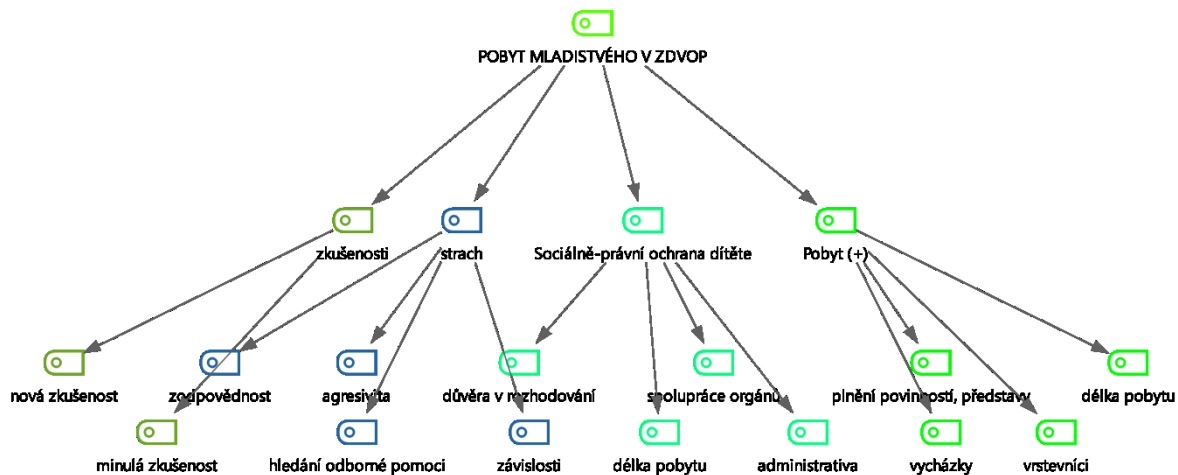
POBYT MLADISTVÉHO V ZDVOP

zkušenosti

strach

Sociálně-právní ochrana dítěte

Pobyt (+)

nová zkušenost

zodpovědnost

agresivita

důvěra v rozhodování

spolupráce orgánů

plnění povinností, představy

délka pobytu

minulá zkušenost

hledání odborné pomoci

závislosti

délka pobytu

administrativa

vycházky

vrstevníci